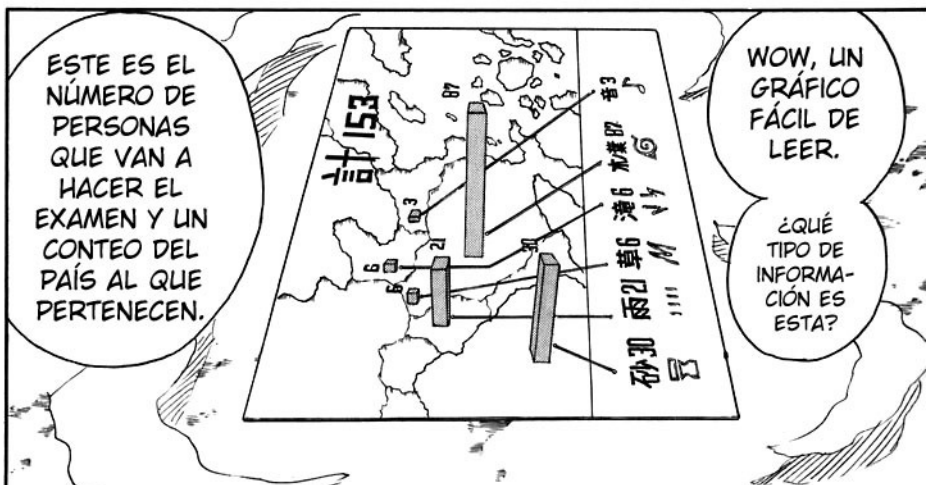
ESTE ES EL NÚMERO DE PERSONAS QUE VAN A HACER EL EXAMEN Y UN CONTEO DEL PAÍS AL QUE PERTENECEN.

計153

音3

木葉87

滝6

草6

雨21

砂30

87

3

21

6

6

30

WOW, UN GRÁFICO FÁCIL DE LEER.

¿QUÉ TIPO DE INFORMACIÓN ES ESTA?